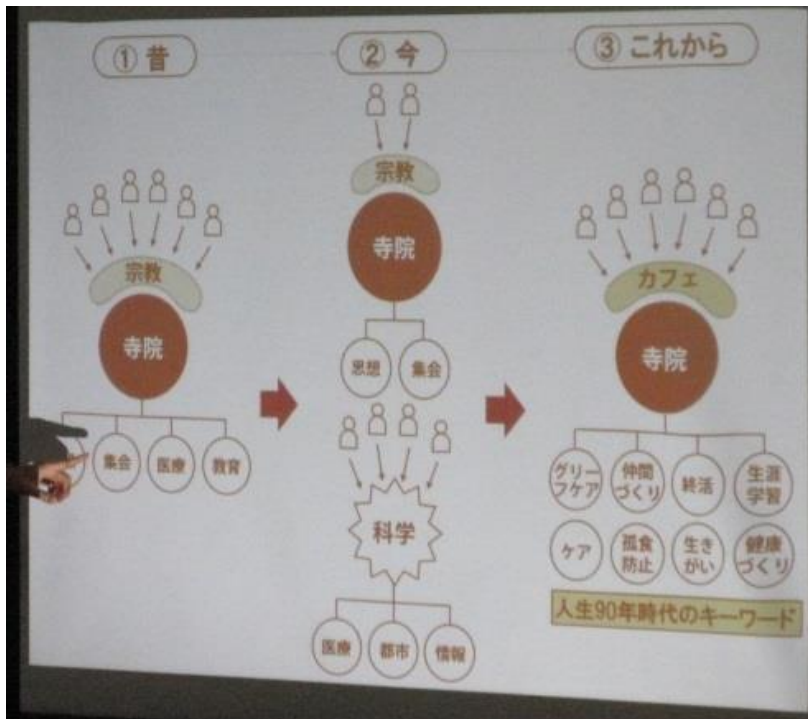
① 昔

宗教

寺院

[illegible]

集会

医療

教育

② 今

宗教

寺院

思想

集会

科学

医療

都市

情報

③ これから

カフェ

寺院

グリーフケア

仲間づくり

終活

生涯学習

ケア

孤食防止

生きがい

健康づくり

人生90年時代のキーワード